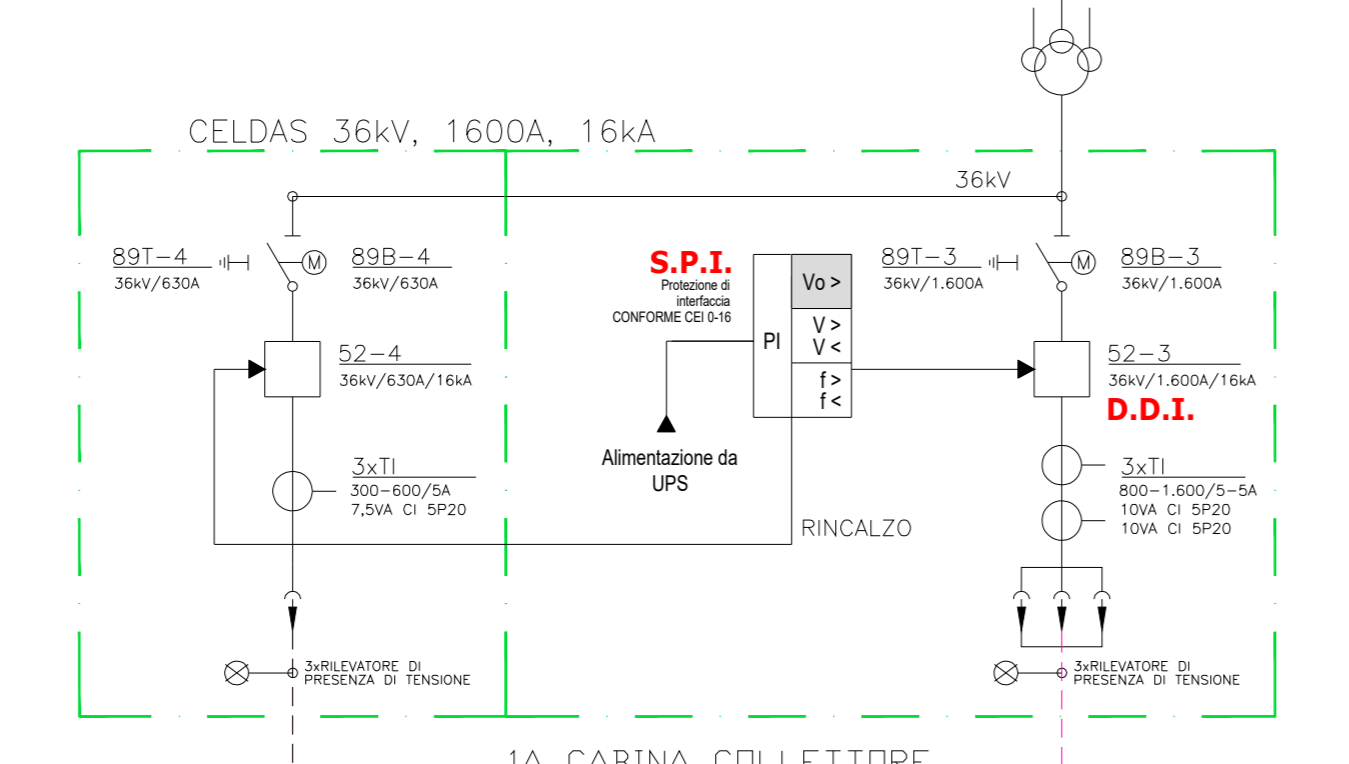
CELDAS 36kV, 1600A, 16kA

36kV

89T–4
36kV/630A

89B–4
36kV/630A

S.P.I.
Protezione di interfaccia
CONFORME CEI 0-16

PI

Vo >
V >
V <
f >
f <

89T–3
36kV/1.600A

89B–3
36kV/1.600A

52–4
36kV/630A/16kA

52–3
36kV/1.600A/16kA

D.D.I.

Alimentazione da UPS

3xTI
300–600/5A
7,5VA CI 5P20

3xTI
800–1.600/5–5A
10VA CI 5P20
10VA CI 5P20

RINCALZO

3xRILEVATORE DI PRESENZA DI TENSIONE

3xRILEVATORE DI PRESENZA DI TENSIONE

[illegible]